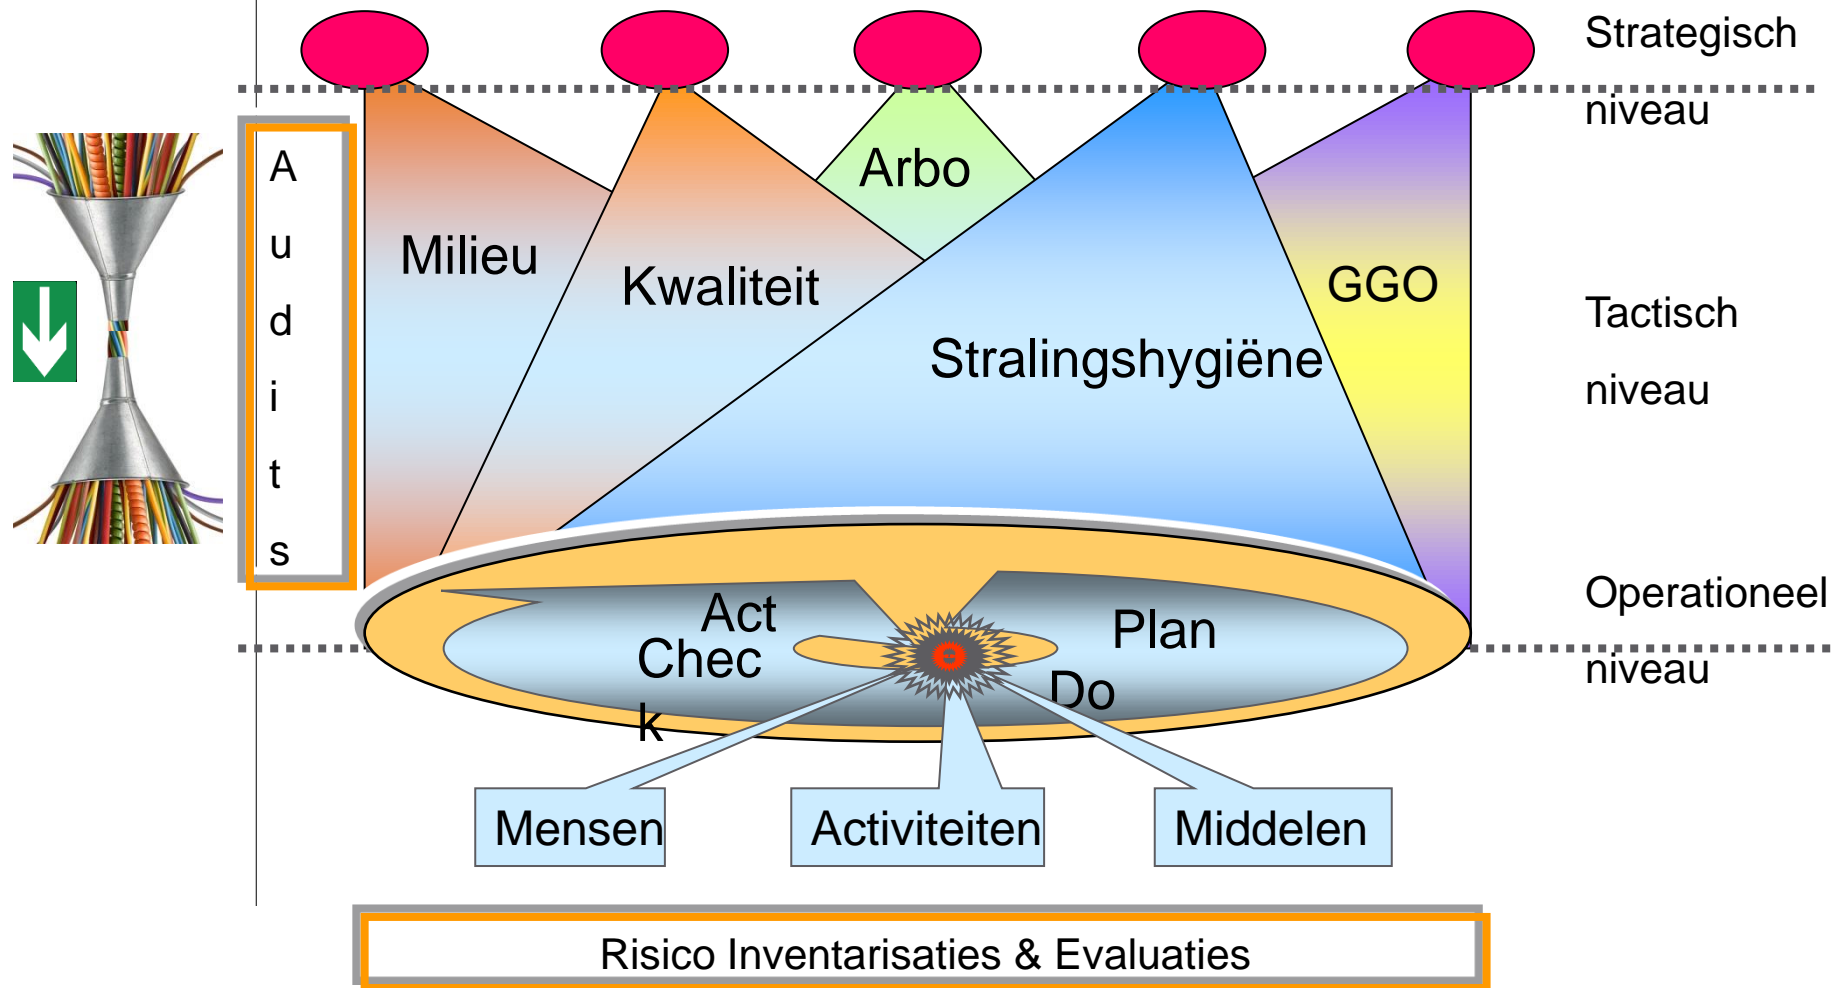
Strategisch niveau

A
u
d
i
t
s

Milieu

Kwaliteit

Arbo

Stralingshygiëne

GGO

Tactisch niveau

Act

Chec
k

Plan

Do

Operationeel niveau

Mensen

Activiteiten

Middelen

Risico Inventarisaties & Evaluaties